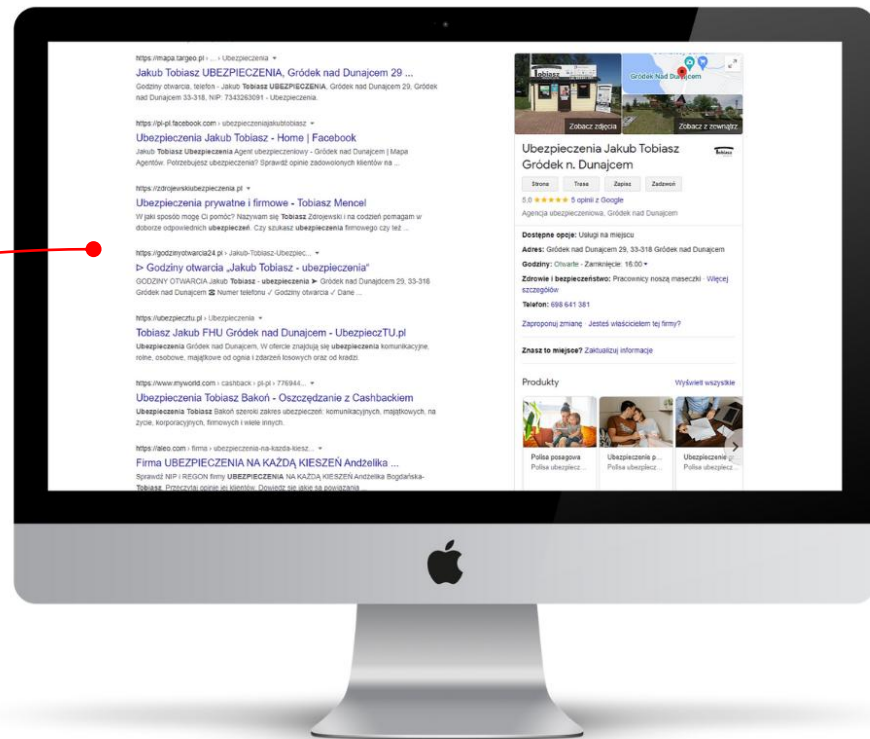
https://mapa.targeo.pl › ... › Ubezpieczenia ▾
Jakub Tobiasz UBEZPIECZENIA, Gródek nad Dunajcem 29 ...
Godziny otwarcia, telefon - Jakub Tobiasz UBEZPIECZENIA, Gródek nad Dunajcem 29, Gródek nad Dunajcem 33-318, NIP: 7343263091 - Ubezpieczenia.

https://pl-pl.facebook.com › ubezpieczeniajakubtobiasz ▾
Ubezpieczenia Jakub Tobiasz - Home | Facebook
Jakub Tobiasz Ubezpieczenia Agent ubezpieczeniowy - Gródek nad Dunajcem | Mapa Agentów. Potrzebujesz ubezpieczenia? Sprawdź opinie zadowolonych klientów na ...

https://zdrojewskiubezpieczenia.pl ▾
Ubezpieczenia prywatne i firmowe - Tobiasz Mencel
W jaki sposób mogę Ci pomóc? Nazywam się Tobiasz Zdrojewski i na codzień pomagam w doborze odpowiednich ubezpieczeń. Czy szukasz ubezpieczenia firmowego czy też ...

https://godzinyotwarcia24.pl › Jakub-Tobiasz-Ubezpiec... ▾
▷ Godziny otwarcia „Jakub Tobiasz - ubezpieczenia"
GODZINY OTWARCIA Jakub Tobiasz - ubezpieczenia ➤ Gródek nad Dunajcem 29, 33-318 Gródek nad Dunajcem ☎ Numer telefonu ✓ Godziny otwarcia ✓ Dane ...

https://ubezpiecztu.pl › Ubezpieczenia ▾
Tobiasz Jakub FHU Gródek nad Dunajcem - UbezpieczTU.pl
Ubezpieczenia Gródek nad Dunajcem, W ofercie znajdują się ubezpieczenia komunikacyjne, rolne, osobowe, majątkowe od ognia i zdarzeń losowych oraz od kradzi.

https://www.myworld.com › cashback › pl-pl › 776944... ▾
Ubezpieczenia Tobiasz Bakoń - Oszczędzanie z Cashbackiem
Ubezpieczenia Tobiasz Bakoń szeroki zakres ubezpieczeń: komunikacyjnych, majątkowych, na życie, korporacyjnych, firmowych i wiele innych.

https://aleo.com › firma › ubezpieczenia-na-kazda-kiesz... ▾
Firma UBEZPIECZENIA NA KAŻDĄ KIESZEŃ Andżelika ...
Sprawdź NIP i REGON firmy UBEZPIECZENIA NA KAŻDĄ KIESZEŃ Andżelika Bogdańska-Tobiasz. Przeczytaj opinie jej klientów. Dowiedz się jakie są powiązania

Tobiasz
Gródek Nad Dunajcem
Zobacz zdjęcia
Zobacz z zewnątrz
Ubezpieczenia Jakub Tobiasz Gródek n. Dunajcem
Tobiasz
Strona
Trasa
Zapisz
Zadzwoń
5,0 ★★★★★ 5 opinii z Google
Agencja ubezpieczeniowa, Gródek nad Dunajcem
Dostępne opcje: Usługi na miejscu
Adres: Gródek nad Dunajcem 29, 33-318 Gródek nad Dunajcem
Godziny: Otwarte · Zamknięcie: 16:00 ▾
Zdrowie i bezpieczeństwo: Pracownicy noszą maseczki · Więcej szczegółów
Telefon: 698 641 381
Zaproponuj zmianę · Jesteś właścicielem tej firmy?
Znasz to miejsce? Zaktualizuj informacje
Produkty
Wyświetl wszystkie
Polisa posagowa
Polisa ubezpiecz...
Ubezpieczenia p...
Polisa ubezpiecz...
Ubezpieczenia
Polisa ubezpiecz...